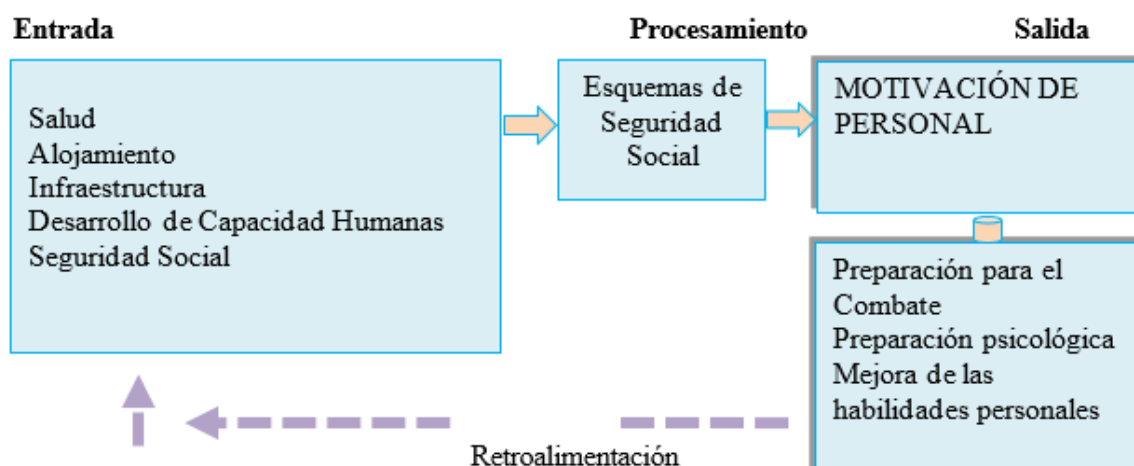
Entrada

Procesamiento

Salida

Salud
Alojamiento
Infraestructura
Desarrollo de Capacidad Humanas
Seguridad Social

Esquemas de Seguridad Social

MOTIVACIÓN DE PERSONAL

Preparación para el Combate
Preparación psicológica
Mejora de las habilidades personales

Retroalimentación